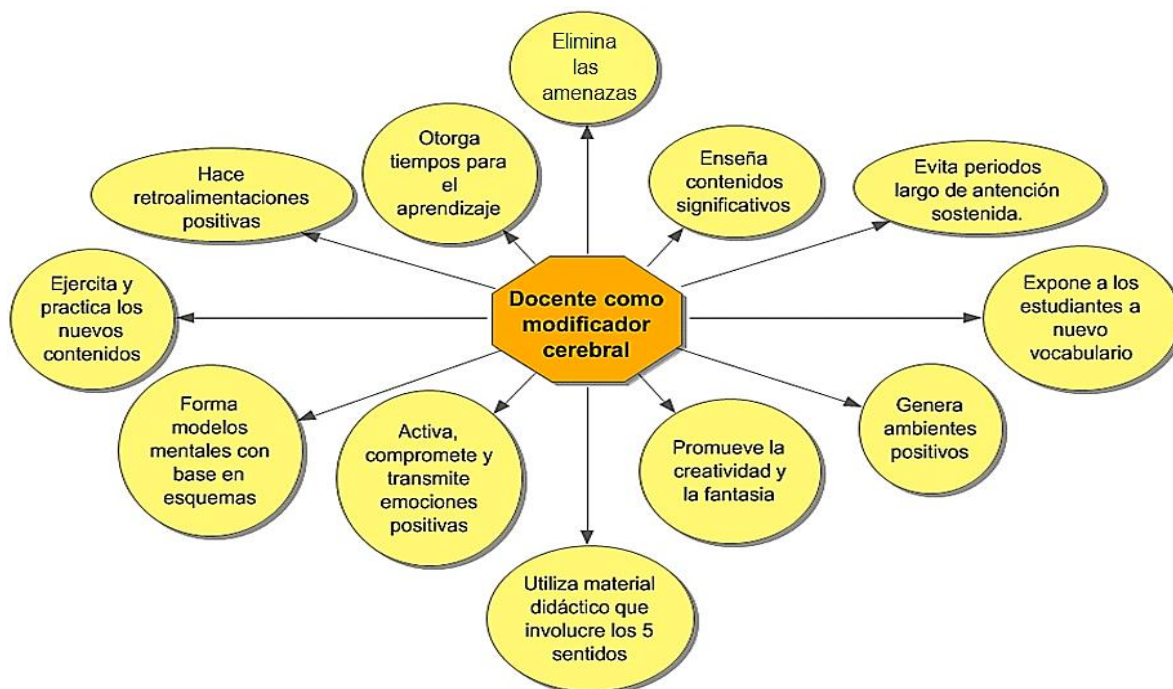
Elimina las amenazas

Otorga tiempos para el aprendizaje

Enseña contenidos significativos

Hace retroalimentaciones positivas

Evita periodos largo de antención sostenida.

Ejercita y practica los nuevos contenidos

Docente como modificador cerebral

Expone a los estudiantes a nuevo vocabulario

Forma modelos mentales con base en esquemas

Activa, compromete y transmite emociones positivas

Promueve la creatividad y la fantasia

Genera ambientes positivos

Utiliza material didáctico que involucre los 5 sentidos